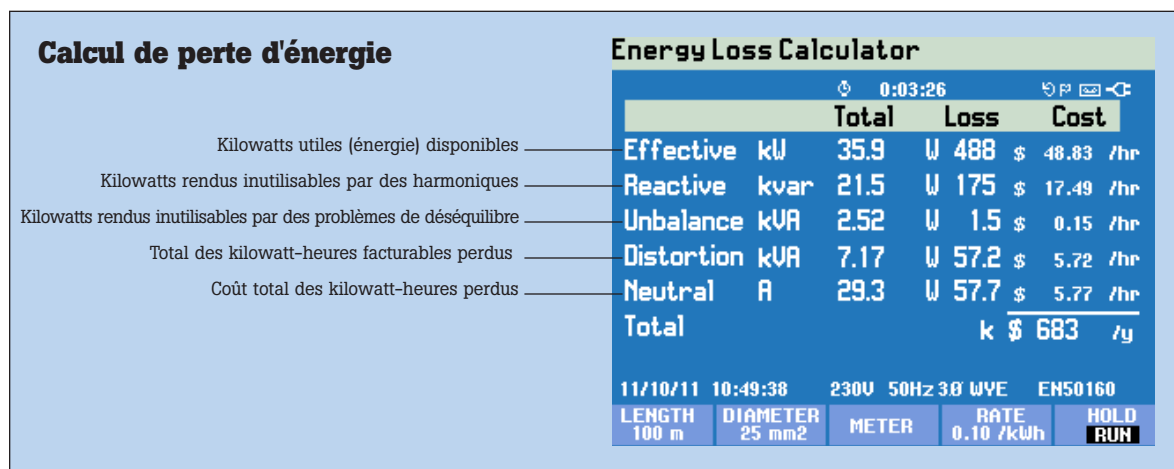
Calcul de perte d'énergie

Kilowatts utiles (énergie) disponibles

Kilowatts rendus inutilisables par des harmoniques

Kilowatts rendus inutilisables par des problèmes de déséquilibre

Total des kilowatt-heures facturables perdus

Coût total des kilowatt-heures perdus

Energy Loss Calculator

0:03:26

| | | Total | | Loss | | Cost | |
|---|---|---|---|---|---|---|---|
| Effective | kW | 35.9 | W | 488 | $ | 48.83 | /hr |
| Reactive | kvar | 21.5 | W | 175 | $ | 17.49 | /hr |
| Unbalance | kVA | 2.52 | W | 1.5 | $ | 0.15 | /hr |
| Distortion | kVA | 7.17 | W | 57.2 | $ | 5.72 | /hr |
| Neutral | A | 29.3 | W | 57.7 | $ | 5.77 | /hr |
| Total | | | | k | $ | 683 | /y |

11/10/11 10:49:38 230V 50Hz 3Ø WYE EN50160

LENGTH 100 m | DIAMETER 25 mm2 | METER | RATE 0.10 /kWh | HOLD RUN